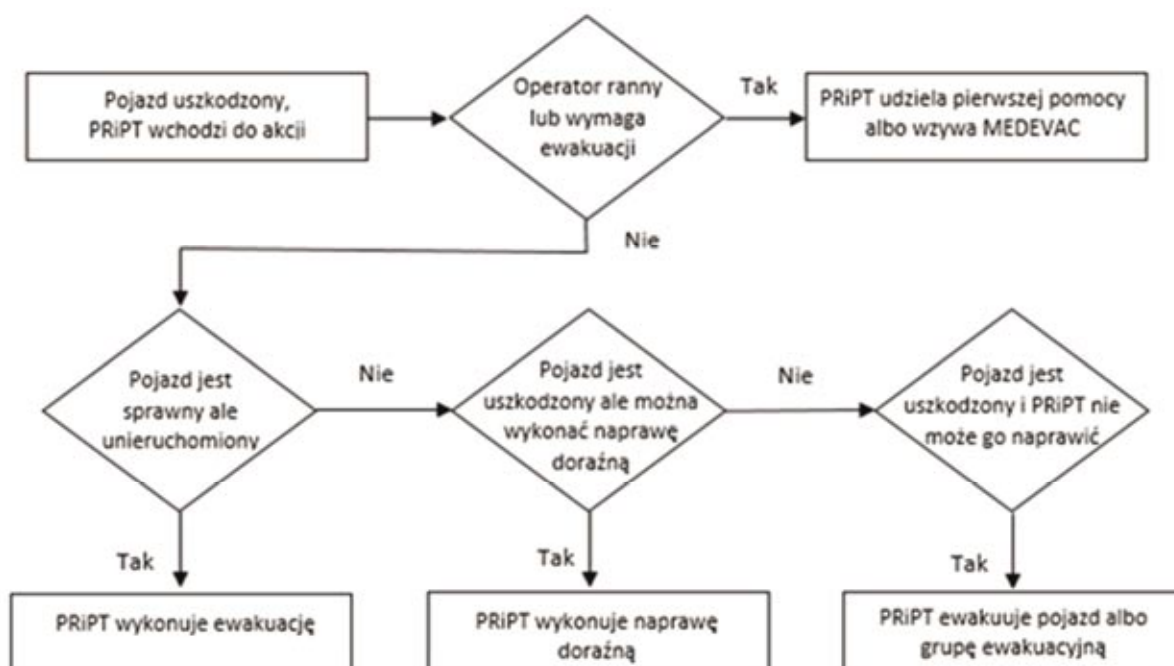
Pojazd uszkodzony, PRiPT wchodzi do akcji

Operator ranny lub wymaga ewakuacji

Tak

PRiPT udziela pierwszej pomocy albo wzywa MEDEVAC

Nie

Pojazd jest sprawny ale unieruchomiony

Nie

Pojazd jest uszkodzony ale można wykonać naprawę doraźną

Nie

Pojazd jest uszkodzony i PRiPT nie może go naprawić

Tak

PRiPT wykonuje ewakuację

Tak

PRiPT wykonuje naprawę doraźną

Tak

PRiPT ewakuuje pojazd albo grupę ewakuacyjną